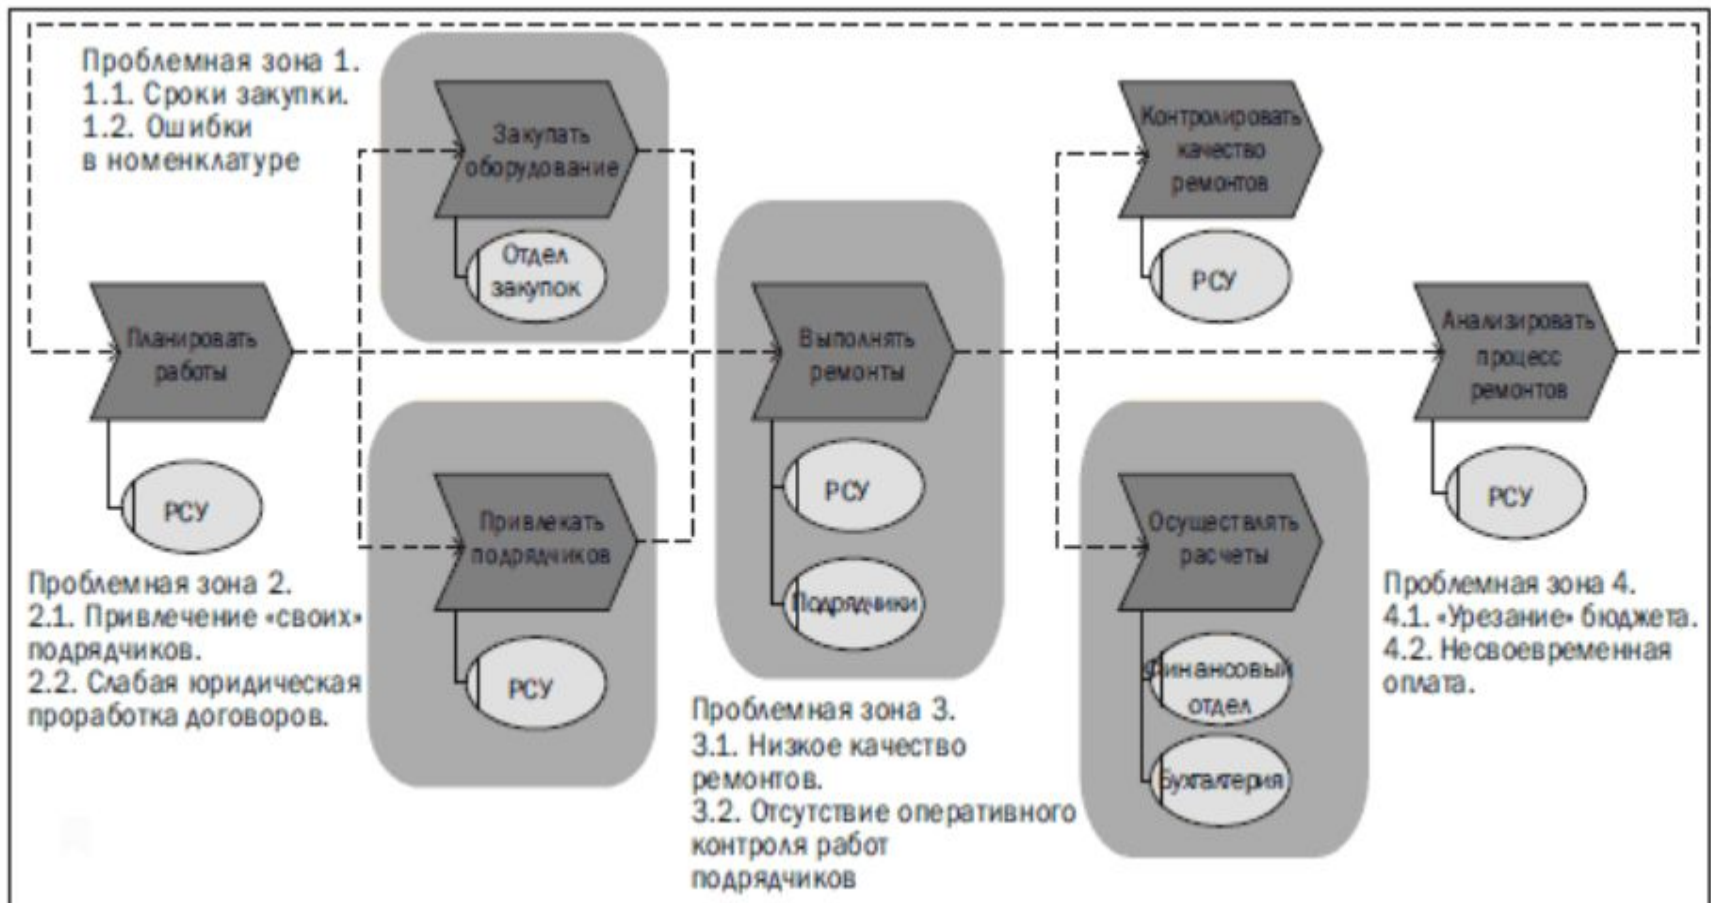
Проблемная зона 1.
1.1. Сроки закупки.
1.2. Ошибки в номенклатуре

Закупать оборудование

Отдел закупок

Контролировать качество ремонтов

РСУ

Планировать работы

РСУ

Выполнять ремонты

РСУ

Подрядчики

Анализировать процесс ремонтов

РСУ

Привлекать подрядчиков

РСУ

Осуществлять расчеты

Финансовый отдел

Бухгалтерия

Проблемная зона 2.
2.1. Привлечение «своих» подрядчиков.
2.2. Слабая юридическая проработка договоров.

Проблемная зона 3.
3.1. Низкое качество ремонтов.
3.2. Отсутствие оперативного контроля работ подрядчиков

Проблемная зона 4.
4.1. «Урезание» бюджета.
4.2. Несвоевременная оплата.